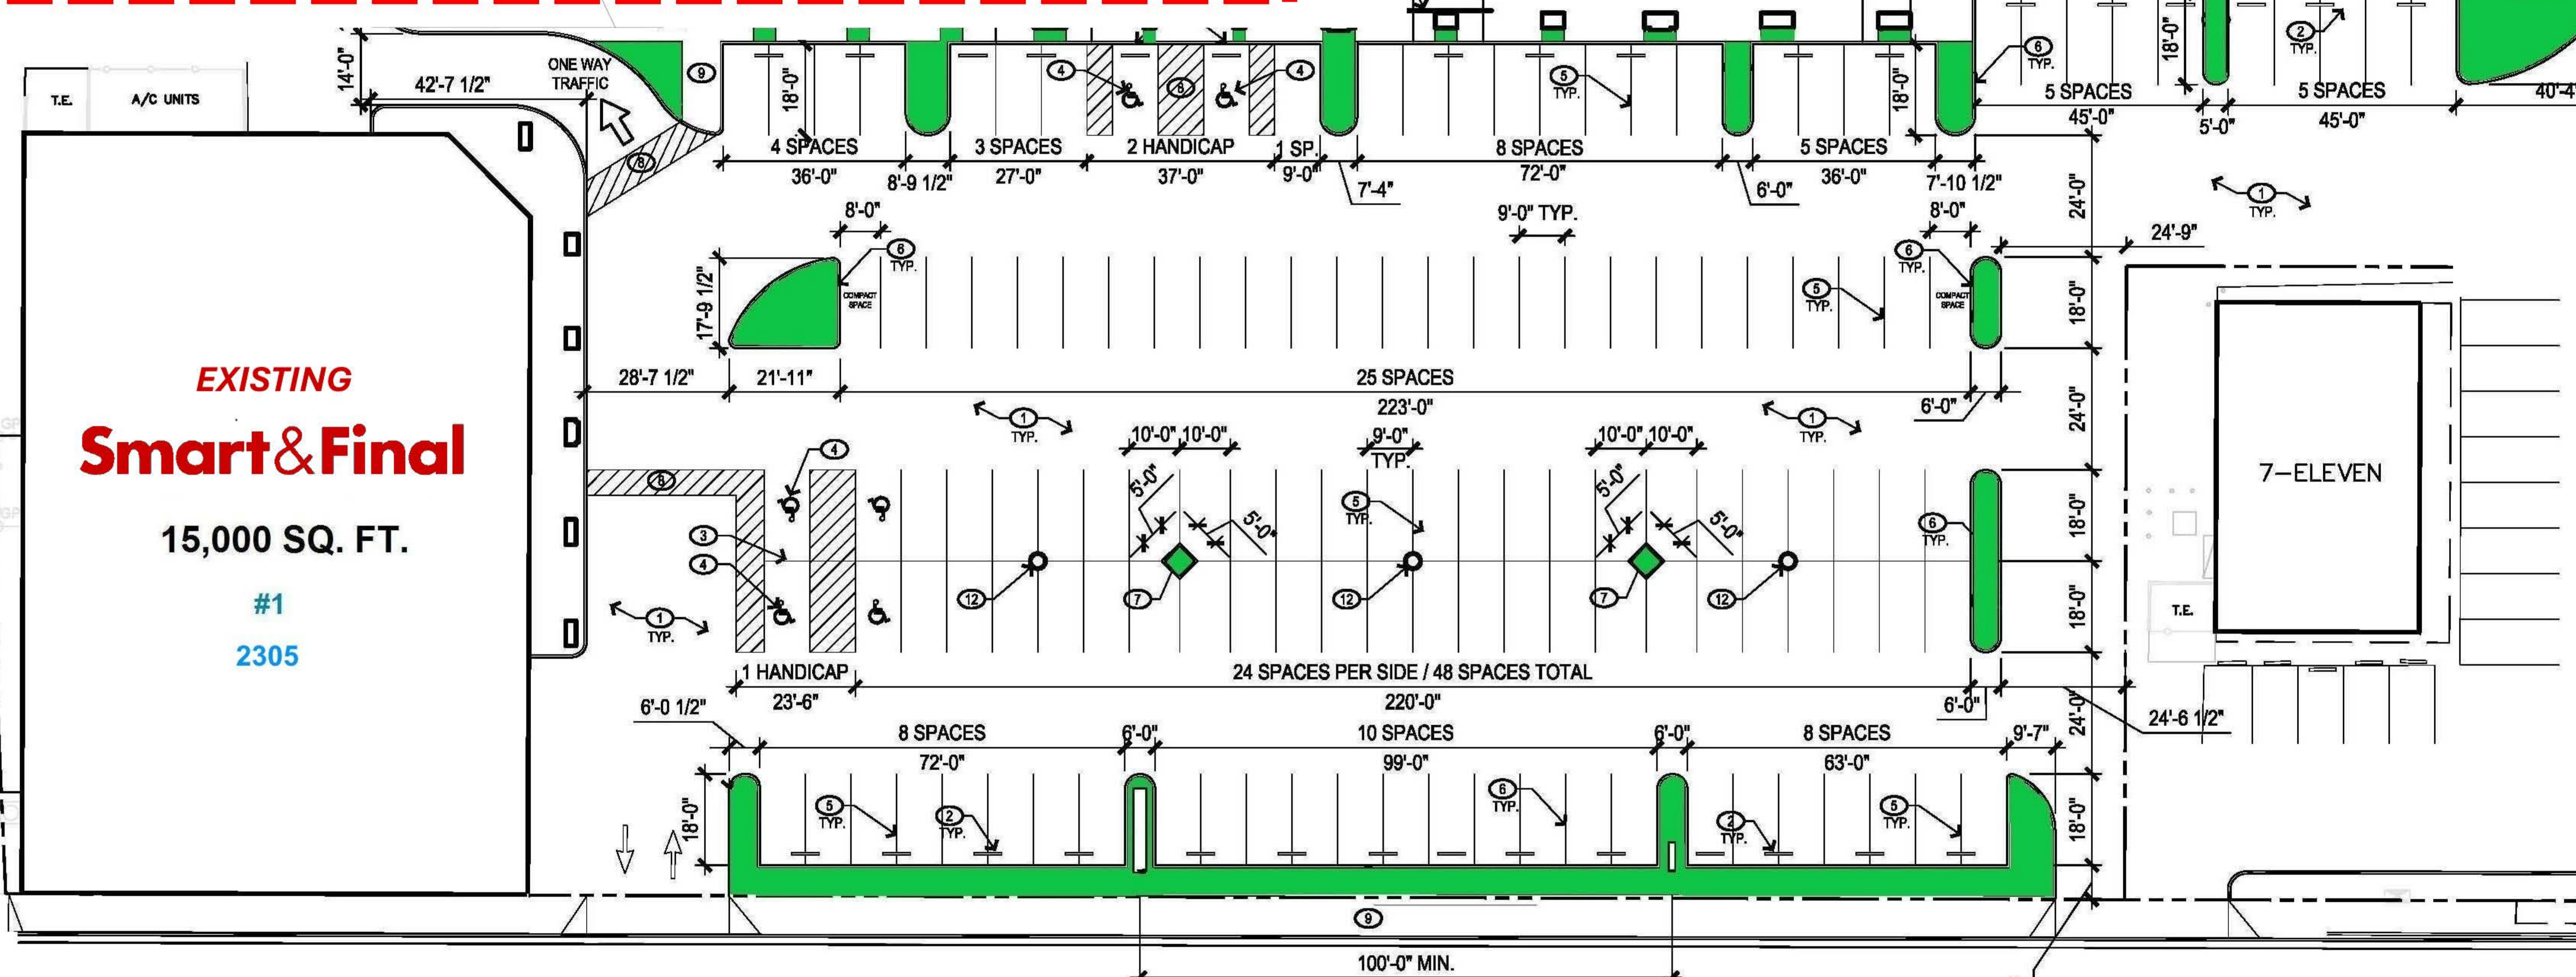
T.E.
A/C UNITS
14'-0"
42'-7 1/2"
ONE WAY TRAFFIC
9
18'-0"
4
8
4
18'-0"
6 TYP.
5 TYP.
2 TYP.
18'-0"
5 SPACES
45'-0"
5'-0"
5 SPACES
45'-0"
40'-4
8
4 SPACES
36'-0"
8'-9 1/2"
3 SPACES
27'-0"
2 HANDICAP
37'-0"
1 SP.
9'-0"
7'-4"
8 SPACES
72'-0"
6'-0"
5 SPACES
36'-0"
7'-10 1/2"
24'-0"
1 TYP.
8'-0"
6 TYP.
9'-0" TYP.
8'-0"
6 TYP.
24'-9"
17'-9 1/2"
COMPACT SPACE
5 TYP.
COMPACT SPACE
18'-0"
EXISTING
Smart&Final
15,000 SQ. FT.
#1
2305
28'-7 1/2"
21'-11"
25 SPACES
223'-0"
6'-0"
24'-0"
1 TYP.
1 TYP.
10'-0" 10'-0"
9'-0" TYP.
10'-0" 10'-0"
1 TYP.
7-ELEVEN
8
4
5'-0"
5'-0"
5 TYP.
5'-0"
5'-0"
6 TYP.
18'-0"
3
4
12
7
12
7
12
T.E.
1 TYP.
18'-0"
1 HANDICAP
23'-6"
24 SPACES PER SIDE / 48 SPACES TOTAL
220'-0"
6'-0"
6'-0 1/2"
24'-6 1/2"
8 SPACES
72'-0"
6'-0"
10 SPACES
99'-0"
6'-0"
8 SPACES
63'-0"
9'-7"
24'-0"
18'-0"
5 TYP.
2 TYP.
6 TYP.
2 TYP.
5 TYP.
18'-0"
9
100'-0" MIN.